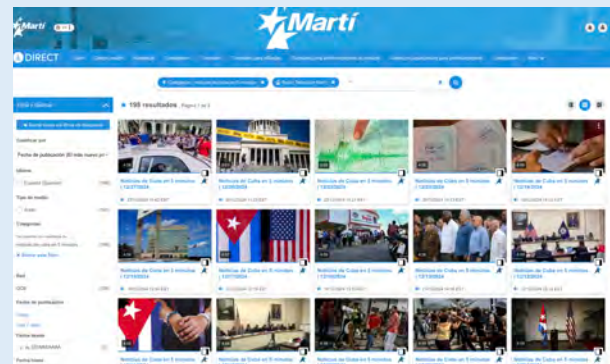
Martí

Martí

DIRECT

198 resultados Página 1 de 2

Clasificar por

Fecha de publicación (El más nuevo pri

Idioma

Tipo de medio

Categorías

Red

OCB

Fecha de publicación

Noticias de Cuba en 5 minutos | 12/27/2024

Noticias de Cuba en 5 minutos | 12/20/2024

Noticias de Cuba en 5 minutos | 12/20/2024

Noticias de Cuba en 5 minutos | 12/20/2024

Noticias de Cuba en 5 minutos | 12/19/2024

Noticias de Cuba en 5 minutos

Noticias de Cuba en 5 minutos

Noticias de Cuba en 5 minutos

Noticias de Cuba en 5 minutos

Noticias de Cuba en 5 minutos

Noticias de Cuba en 5 minutos

Noticias de Cuba en 5 minutos

Noticias de Cuba en 5 minutos

Noticias de Cuba en 5 minutos

Noticias de Cuba en 5 minutos